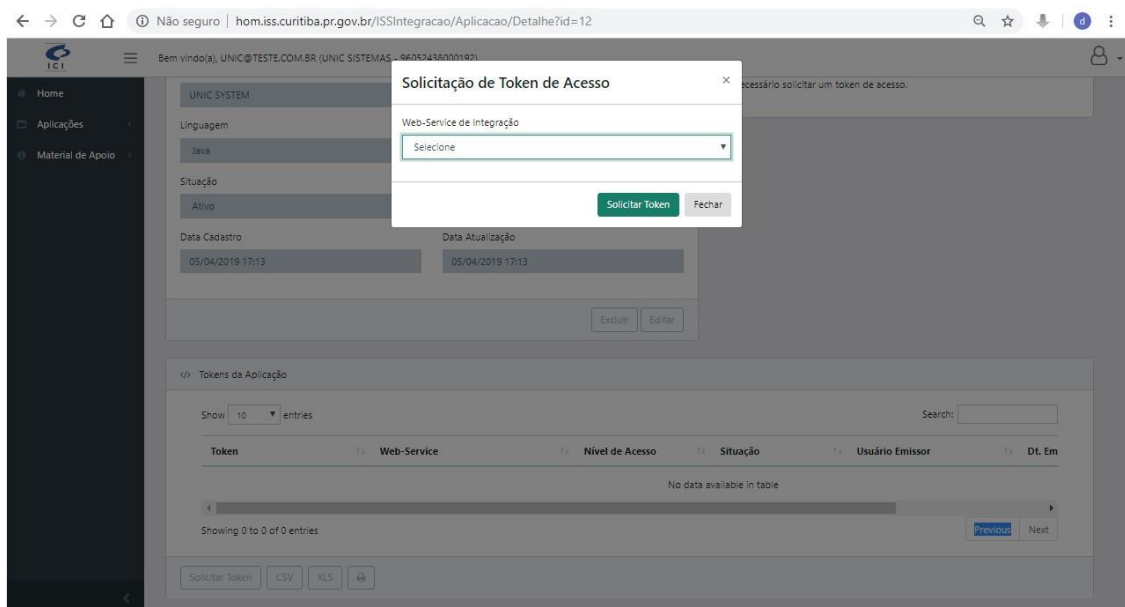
Não seguro | hom.iss.curitiba.pr.gov.br/ISSIntegracao/Aplicacao/Detalhe?id=12

ICI

Bem vindo(a), UNIC@TESTE.COM.BR (UNIC SISTEMAS - 96052438000192)

Home
Aplicações
Material de Apoio

UNIC SYSTEM

Linguagem
Java

Situação
Ativo

Data Cadastro
05/04/2019 17:13

Data Atualização
05/04/2019 17:13

Excluir Editar

ecessário solicitar um token de acesso.

Solicitação de Token de Acesso ×

Web-Service de Integração
Selecione

Solicitar Token Fechar

Tokens da Aplicação

Show 10 entries

Search:

| Token | Web-Service | Nível de Acesso | Situação | Usuário Emissor | Dt. Em |
|---|---|---|---|---|---|
| No data available in table | | | | | |

Showing 0 to 0 of 0 entries

Previous Next

Solicitar Token CSV XLS